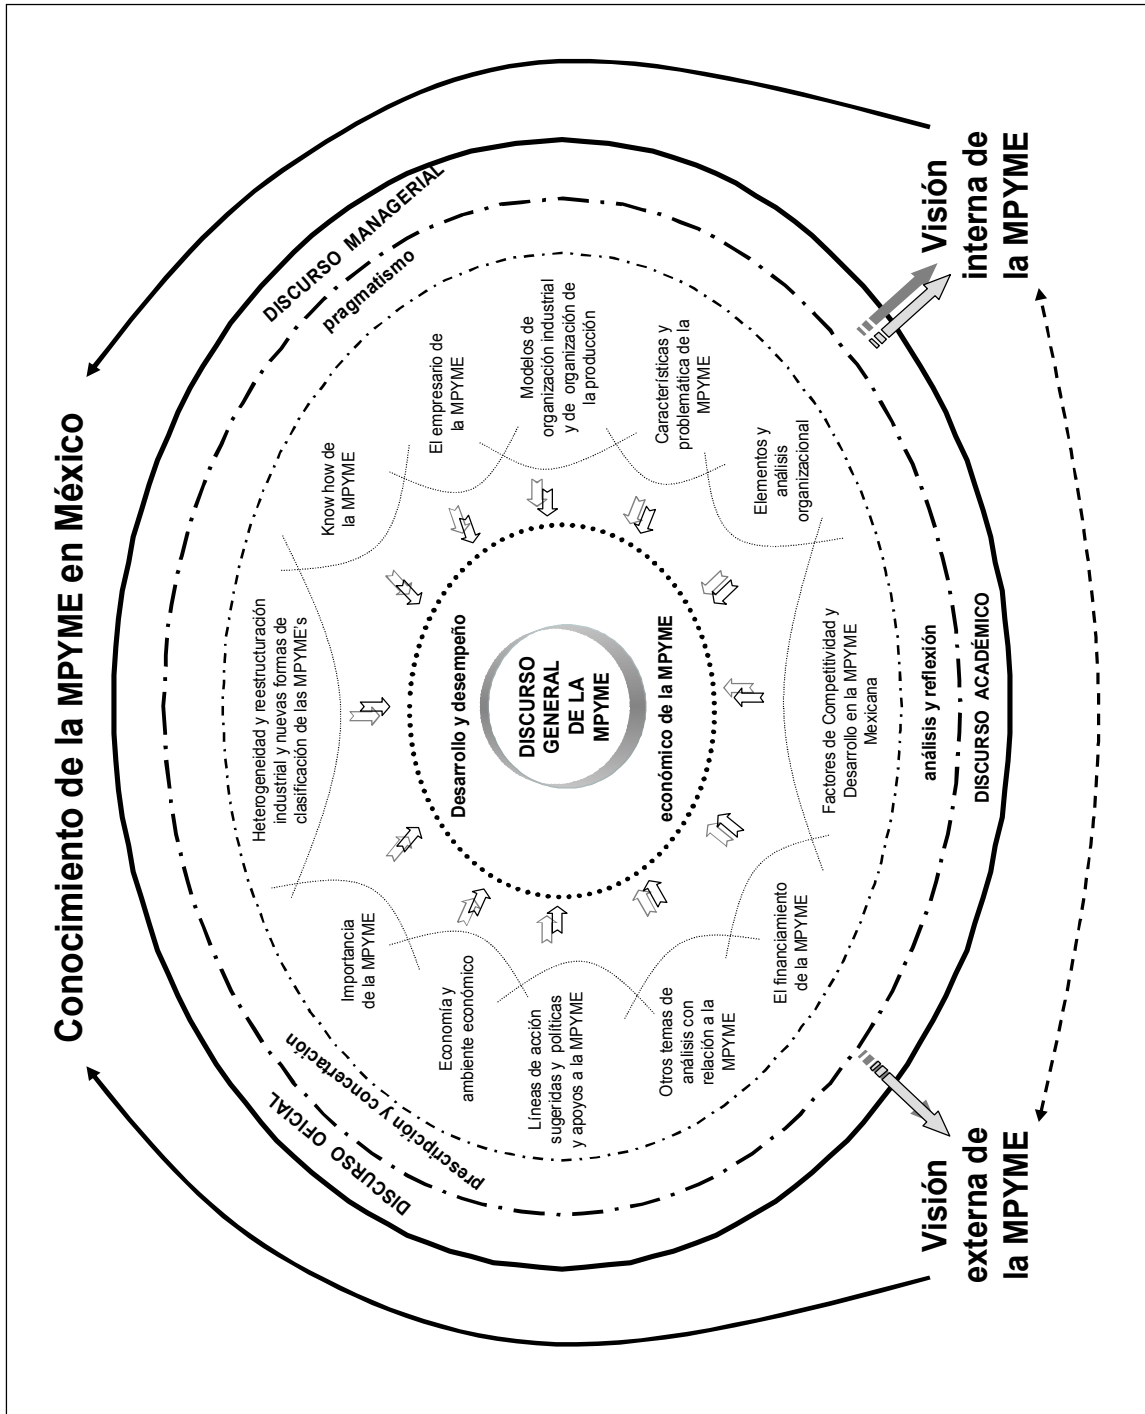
Conocimiento de la MPYME en México

Visión interna de la MPYME

Visión externa de la MPYME

DISCURSO MANAGERIAL

pragmatismo

DISCURSO ACADÉMICO

análisis y reflexión

DISCURSO OFICIAL

prescripción y concertación

DISCURSO GENERAL DE LA MPYME

Desarrollo y desempeño

económico de la MPYME

Know how de la MPYME

El empresario de la MPYME

Modelos de organización industrial y de organización de la producción

Características y problemática de la MPYME

Elementos y análisis organizacional

Factores de Competitividad y Desarrollo en la MPYME Mexicana

El financiamiento de la MPYME

Otros temas de análisis con relación a la MPYME

Líneas de acción sugeridas y políticas y apoyos a la MPYME

Economía y ambiente económico

Importancia de la MPYME

Heterogeneidad y reestructuración industrial y nuevas formas de clasificación de las MPYME's